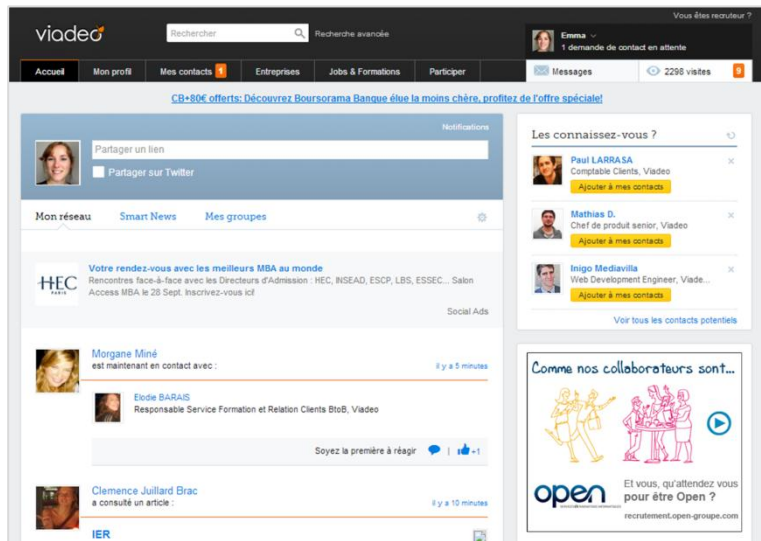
viadeo

Rechercher

Recherche avancée

Vous êtes recruteur ?

Emma

1 demande de contact en attente

Accueil | Mon profil | Mes contacts 1 | Entreprises | Jobs & Formations | Participer

Messages

2298 visites 9

CB+80€ offerts: Découvrez Boursorama Banque élue la moins chère, profitez de l'offre spéciale!

Notifications

Partager un lien

Partager sur Twitter

Mon réseau | Smart News | Mes groupes

HEC PARIS

Votre rendez-vous avec les meilleurs MBA au monde

Rencontres face-à-face avec les Directeurs d'Admission : HEC, INSEAD, ESCP, LBS, ESSEC... Salon Access MBA le 28 Sept. Inscrivez-vous ici!

Social Ads

Morgane Miné

est maintenant en contact avec :

il y a 5 minutes

Elodie BARAIS

Responsable Service Formation et Relation Clients BtoB, Viadeo

Soyez la première à réagir | +1

Clemence Juillard Brac

a consulté un article :

il y a 10 minutes

IER

Les connaissez-vous ?

Paul LARRASA

Comptable Clients, Viadeo

Ajouter à mes contacts

Mathias D.

Chef de produit senior, Viadeo

Ajouter à mes contacts

Inigo Mediavilla

Web Development Engineer, Viade...

Ajouter à mes contacts

Voir tous les contacts potentiels

Comme nos collaborateurs sont...

Et vous, qu'attendez vous pour être Open ?

open

recrutement.open-groupe.com